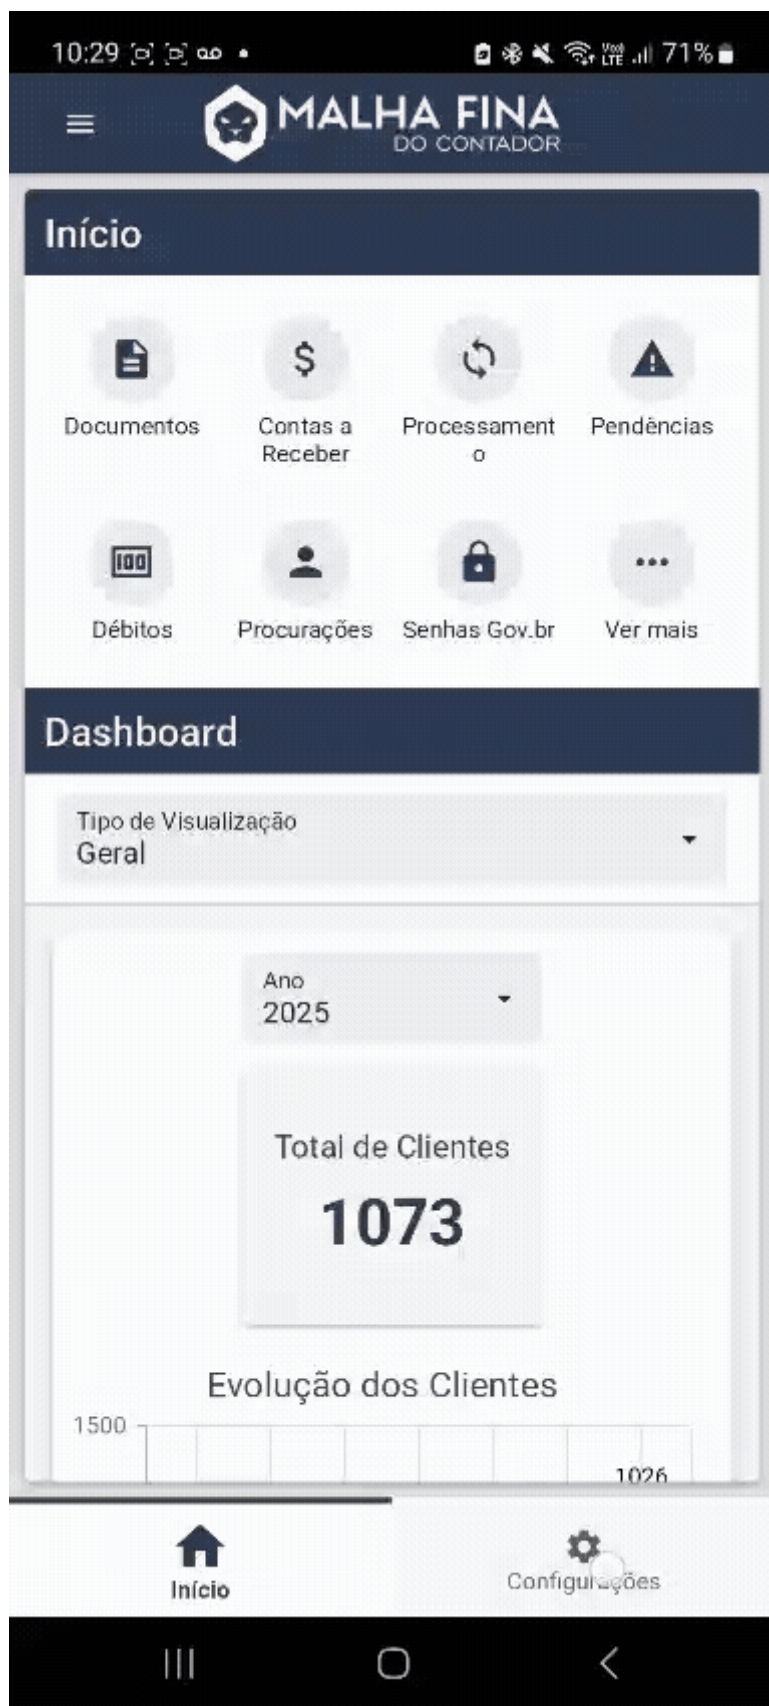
10:29 71%

MALHA FINA
DO CONTADOR

Início

Documentos
Contas a Receber
Processamento
Pendências

Débitos
Procurações
Senhas Gov.br
Ver mais

Dashboard

Tipo de Visualização
Geral

Ano
2025

Total de Clientes
1073

Evolução dos Clientes

1500
1026

Início
Configurações